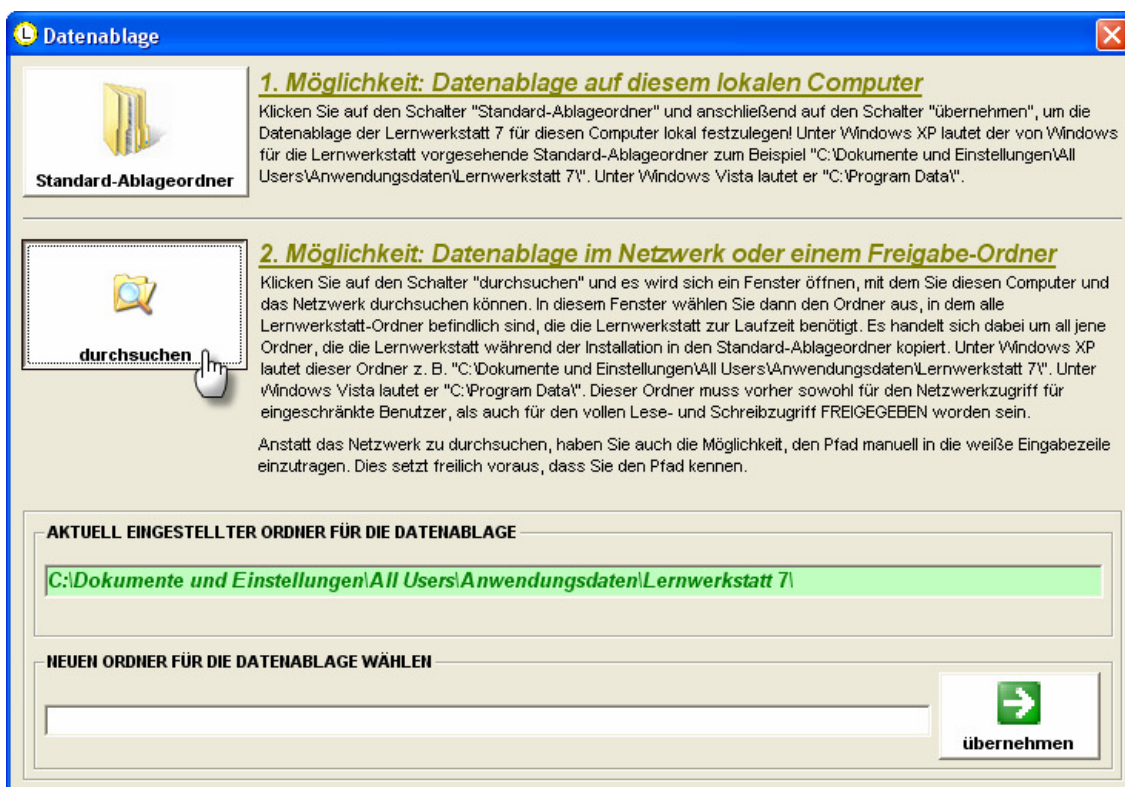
Datenablage

Standard-Ablageordner

1. Möglichkeit: Datenablage auf diesem lokalen Computer

Klicken Sie auf den Schalter "Standard-Ablageordner" und anschließend auf den Schalter "übernehmen", um die Datenablage der Lernwerkstatt 7 für diesen Computer lokal festzulegen! Unter Windows XP lautet der von Windows für die Lernwerkstatt vorgesehende Standard-Ablageordner zum Beispiel "C:\Dokumente und Einstellungen\All Users\Anwendungsdaten\Lernwerkstatt 7\". Unter Windows Vista lautet er "C:\Program Data\".

durchsuchen

2. Möglichkeit: Datenablage im Netzwerk oder einem Freigabe-Ordner

Klicken Sie auf den Schalter "durchsuchen" und es wird sich ein Fenster öffnen, mit dem Sie diesen Computer und das Netzwerk durchsuchen können. In diesem Fenster wählen Sie dann den Ordner aus, in dem alle Lernwerkstatt-Ordner befindlich sind, die die Lernwerkstatt zur Laufzeit benötigt. Es handelt sich dabei um all jene Ordner, die die Lernwerkstatt während der Installation in den Standard-Ablageordner kopiert. Unter Windows XP lautet dieser Ordner z. B. "C:\Dokumente und Einstellungen\All Users\Anwendungsdaten\Lernwerkstatt 7\". Unter Windows Vista lautet er "C:\Program Data\". Dieser Ordner muss vorher sowohl für den Netzwerkzugriff für eingeschränkte Benutzer, als auch für den vollen Lese- und Schreibzugriff FREIGEGEBEN worden sein.

Anstatt das Netzwerk zu durchsuchen, haben Sie auch die Möglichkeit, den Pfad manuell in die weiße Eingabezeile einzutragen. Dies setzt freilich voraus, dass Sie den Pfad kennen.

AKTUELL EINGESTELLTER ORDNER FÜR DIE DATENABLAGE

C:\Dokumente und Einstellungen\All Users\Anwendungsdaten\Lernwerkstatt 7\

NEUEN ORDNER FÜR DIE DATENABLAGE WÄHLEN

übernehmen